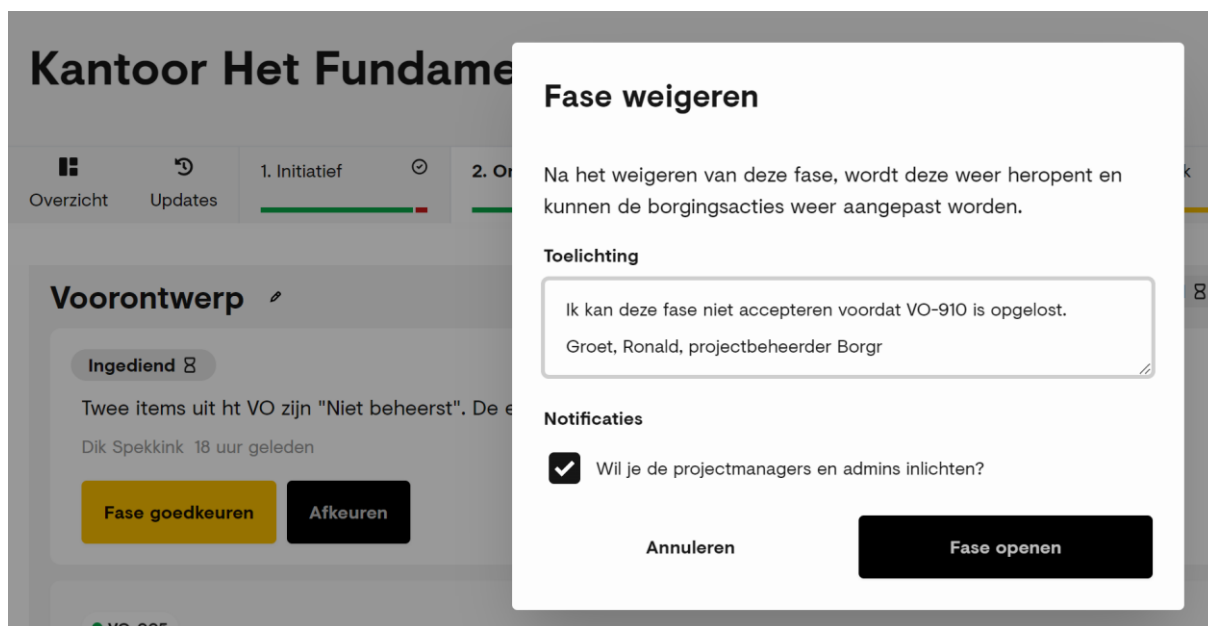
Kantoor Het Fundame

Overzicht

Updates

1. Initiatief

2. Or

k

Voorontwerp

Ingediend

Twee items uit ht VO zijn "Niet beheerst". De e

Dik Spekkink 18 uur geleden

Fase goedkeuren

Afkeuren

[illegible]

Fase weigeren

Na het weigeren van deze fase, wordt deze weer heropent en kunnen de borgingsacties weer aangepast worden.

Toelichting

Ik kan deze fase niet accepteren voordat VO-910 is opgelost.

Groet, Ronald, projectbeheerder Borgr

Notificaties

Wil je de projectmanagers en admins inlichten?

Annuleren

Fase openen